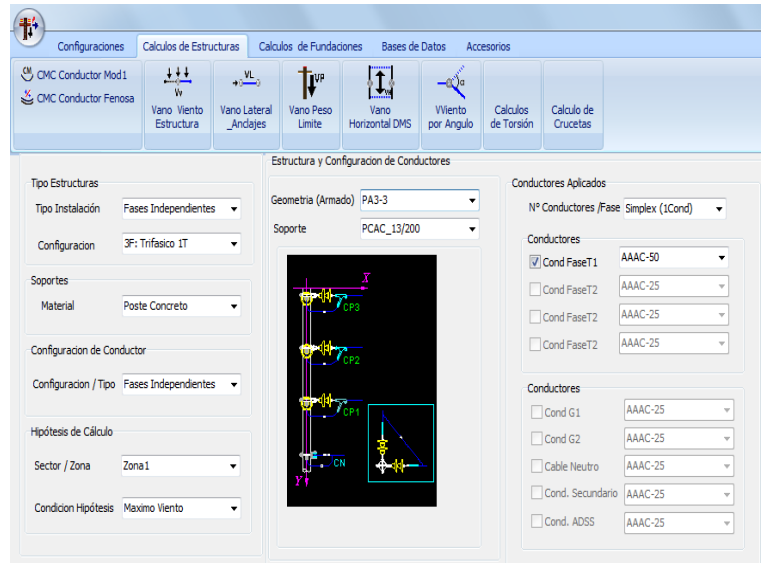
Configuraciones | Calculos de Estructuras | Calculos de Fundaciones | Bases de Datos | Accesorios

CMC Conductor Mod1
CMC Conductor Fenosa

Vano Viento Estructura
Vano Lateral _Anclajes
Vano Peso Limite
Vano Horizontal DMS
VViento por Angulo
Calculos de Torsión
Calculo de Crucetas

Tipo Estructuras
Tipo Instalación | Fases Independientes
Configuracion | 3F: Trifasico 1T

Soportes
Material | Poste Concreto

Configuracion de Conductor
Configuracion / Tipo | Fases Independientes

Hipótesis de Cálculo
Sector / Zona | Zona1
Condicion Hipótesis | Maximo Viento

Estructura y Configuracion de Conductores
Geometria (Armado) | PA3-3
Soporte | PCAC_13/200

X
CP3
CP2
CP1
CN
Y

Conductores Aplicados
Nº Conductores /Fase | Simplex (1Cond)

Conductores
Cond FaseT1 | AAAC-50
Cond FaseT2 | AAAC-25
Cond FaseT2 | AAAC-25
Cond FaseT2 | AAAC-25

Conductores
Cond G1 | AAAC-25
Cond G2 | AAAC-25
Cable Neutro | AAAC-25
Cond. Secundario | AAAC-25
Cond. ADSS | AAAC-25